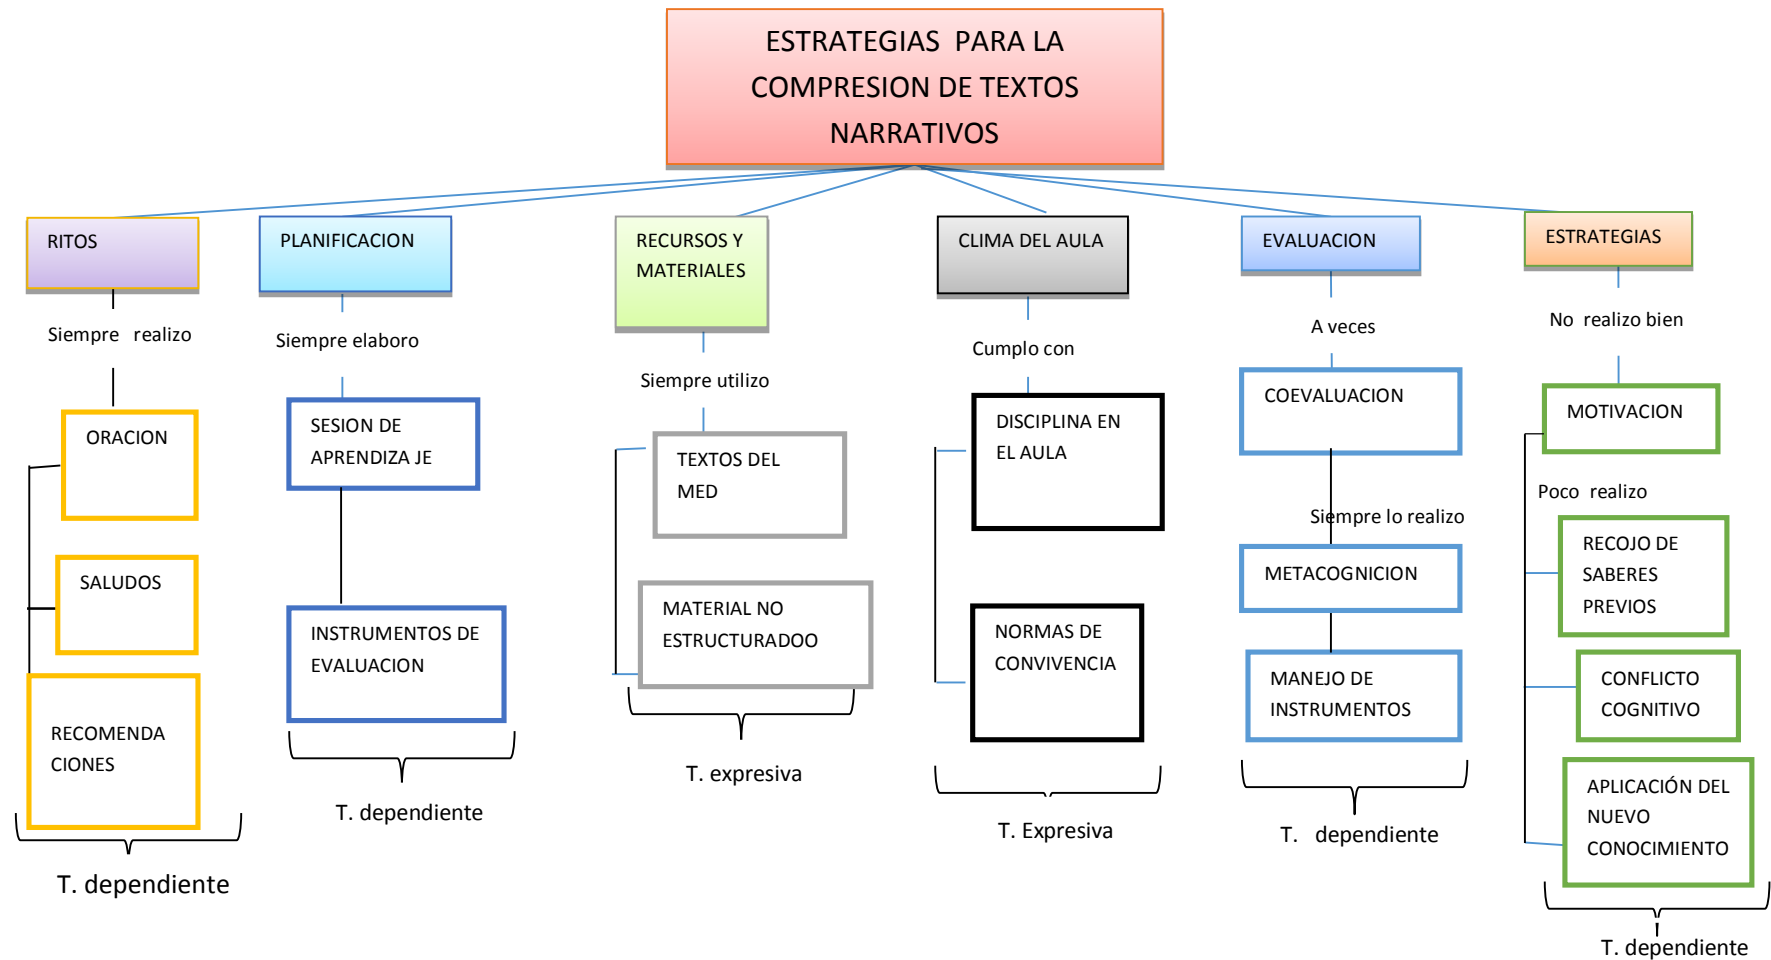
ESTRATEGIAS PARA LA COMPRESION DE TEXTOS NARRATIVOS

RITOS

Siempre realizo

ORACION

SALUDOS

RECOMENDA CIONES

T. dependiente

PLANIFICACION

Siempre elaboro

SESION DE APRENDIZA JE

INSTRUMENTOS DE EVALUACION

T. dependiente

RECURSOS Y MATERIALES

Siempre utilizo

TEXTOS DEL MED

MATERIAL NO ESTRUCTURADOO

T. expresiva

CLIMA DEL AULA

Cumplo con

DISCIPLINA EN EL AULA

NORMAS DE CONVIVENCIA

T. Expresiva

EVALUACION

A veces

COEVALUACION

Siempre lo realizo

METACOGNICION

MANEJO DE INSTRUMENTOS

T. dependiente

ESTRATEGIAS

No realizo bien

MOTIVACION

Poco realizo

RECOJO DE SABERES PREVIOS

CONFLICTO COGNITIVO

APLICACIÓN DEL NUEVO CONOCIMIENTO

T. dependiente